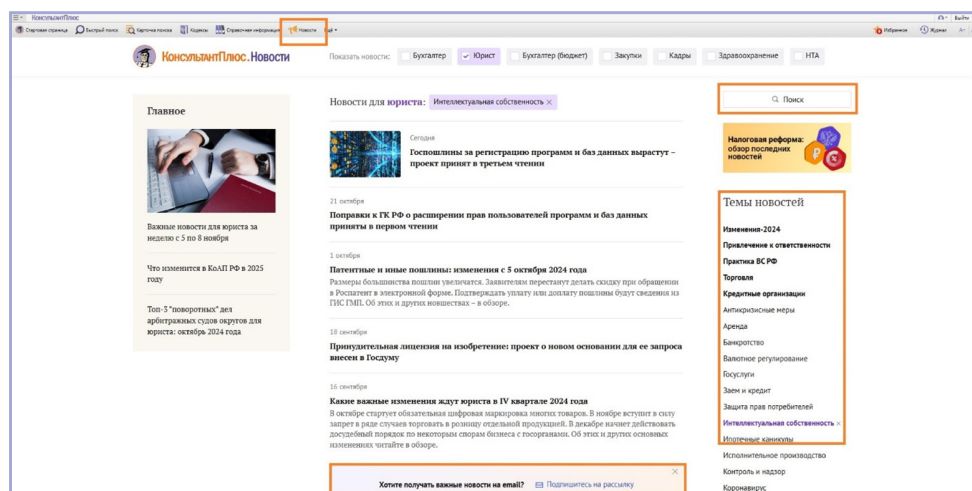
КонсультантПлюс

Стартовая страница Быстрый поиск Карточка поиска Кодексы Справочная информация Новости

Избранное Журнал

Выйти

КонсультантПлюс.Новости

Показать новости: Бухгалтер Юрист Бухгалтер (бюджет) Закупки Кадры Здравоохранение НТА

Главное

Важные новости для юриста за неделю с 5 по 8 ноября

Что изменится в КоАП РФ в 2025 году

Топ-3 "поворотных" дел арбитражных судов округов для юриста: октябрь 2024 года

Новости для юриста: Интеллектуальная собственность ×

Сегодня
Госпошлины за регистрацию программ и баз данных вырастут – проект принят в третьем чтении

21 октября
Поправки к ГК РФ о расширении прав пользователей программ и баз данных приняты в первом чтении

1 октября
Патентные и иные пошлины: изменения с 5 октября 2024 года
Размеры большинства пошлин увеличатся. Заявителям перестанут делать скидку при обращении в Роспатент в электронной форме. Подтверждать уплату или доплату пошлины будут сведения из ГИС ГМП. Об этих и других новшествах – в обзоре.

18 сентября
Принудительная лицензия на изобретение: проект о новом основании для ее запроса внесен в Госдуму

16 сентября
Какие важные изменения ждут юриста в IV квартале 2024 года
В октябре стартует обязательная цифровая маркировка многих товаров. В ноябре вступит в силу запрет в ряде случаев торговать в розницу отдельной продукцией. В декабре начнет действовать досудебный порядок по некоторым спорам бизнеса с госорганами. Об этих и других основных изменениях читайте в обзоре.

Хотите получать важные новости на email? Подпишитесь на рассылку

Поиск

Налоговая реформа: обзор последних новостей

Темы новостей
Изменения-2024
Привлечение к ответственности
Практика ВС РФ
Торговля
Кредитные организации
Антикризисные меры
Аренда
Банкротство
Валютное регулирование
Госуслуги
Заем и кредит
Защита прав потребителей
Интеллектуальная собственность ×
Ипотечные каникулы
Исполнительное производство
Контроль и надзор
Коронавирус